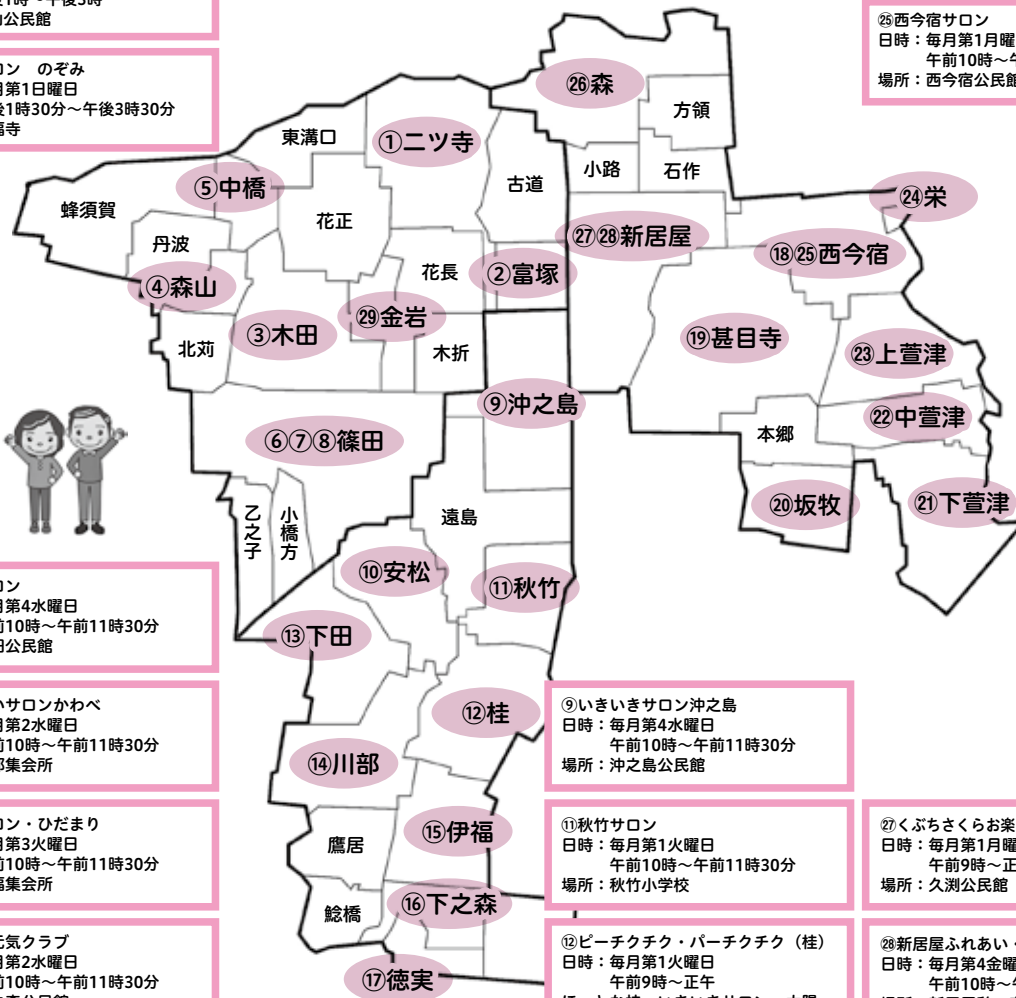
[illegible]1時～午後3時
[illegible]公民館

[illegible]ロン　のぞみ
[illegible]第1日曜日
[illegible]後1時30分～午後3時30分
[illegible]寺

東溝口
①ニツ寺
古道
㉖森
方領
小路
石作
⑤中橋
蜂須賀
花正
丹波
花長
②富塚
㉗㉘新居屋
⑱㉕西今宿
㉔栄
④森山
③木田
㉙金岩
北苅
木折
⑲甚目寺
㉓上萱津
⑨沖之島
本郷
㉒中萱津
⑥⑦⑧篠田
乙之子
小橋方
遠島
⑳坂牧
㉑下萱津
⑩安松
⑪秋竹
⑬下田
⑫桂
⑭川部
鷹居
⑮伊福
鯰橋
⑯下之森
⑰徳実

㉕西今宿サロン
日時：毎月第1月曜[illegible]
午前10時～午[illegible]
場所：西今宿公民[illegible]

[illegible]ロン
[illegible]第4水曜日
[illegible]前10時～午前11時30分
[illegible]公民館

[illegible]サロンかわべ
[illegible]第2水曜日
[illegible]前10時～午前11時30分
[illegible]集会所

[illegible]ロン・ひだまり
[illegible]第3火曜日
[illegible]前10時～午前11時30分
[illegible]集会所

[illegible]気クラブ
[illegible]第2水曜日
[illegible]前10時～午前11時30分
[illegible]

⑨いきいきサロン沖之島
日時：毎月第4水曜日
午前10時～午前11時30分
場所：沖之島公民館

⑪秋竹サロン
日時：毎月第1火曜日
午前10時～午前11時30分
場所：秋竹小学校

㉗くぷちさくらお楽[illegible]
日時：毎月第1月曜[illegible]
午前9時～正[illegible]
場所：久渕公民館

⑫ピーチクチク・パーチクチク（桂）
日時：毎月第1火曜日
午前9時～正午
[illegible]

㉘新居屋ふれあい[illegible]
日時：毎月第4金曜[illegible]
午前10時～午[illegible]
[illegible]